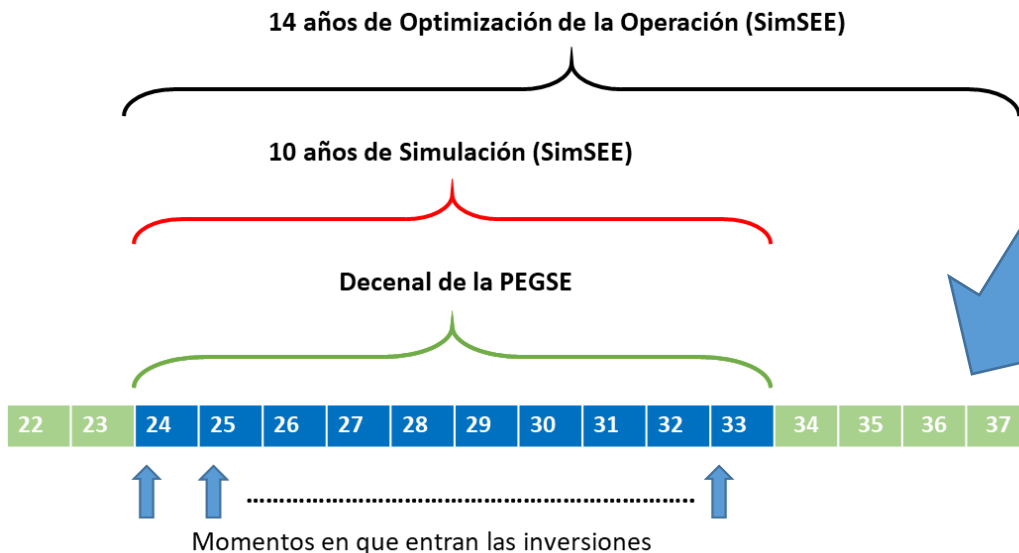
14 años de Optimización de la Operación (SimSEE)

10 años de Simulación (SimSEE)

Decenal de la PEGSE

| 22 | 23 | 24 | 25 | 26 | 27 | 28 | 29 | 30 | 31 | 32 | 33 | 34 | 35 | 36 | 37 |
|---|---|---|---|---|---|---|---|---|---|---|---|---|---|---|---|

.............................................

Momentos en que entran las inversiones